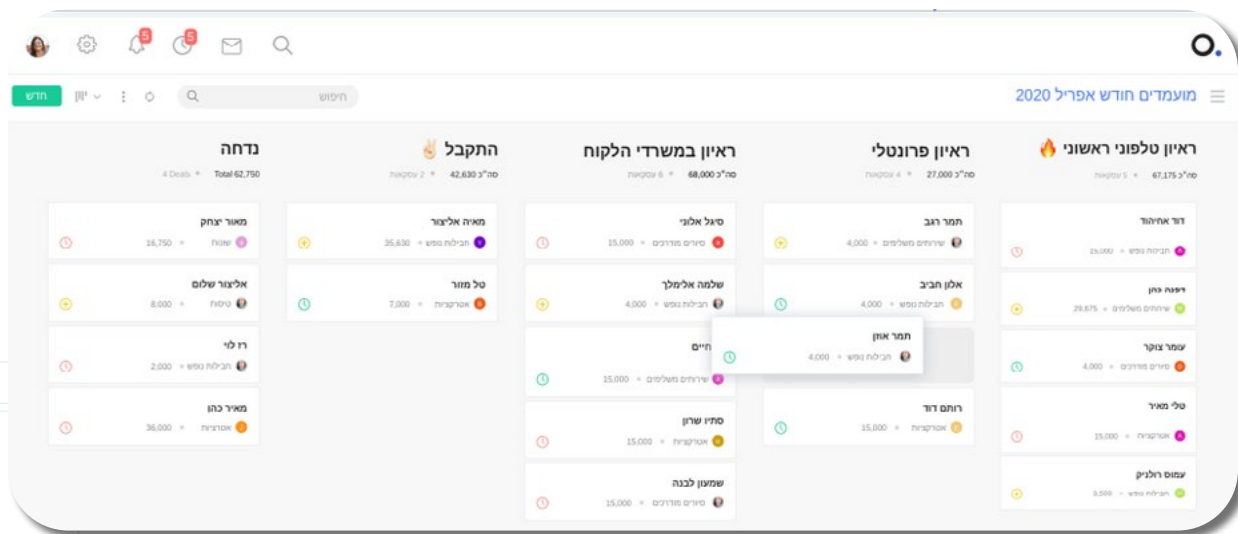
5 5

O.

חדש

חיפוש

מועמדים חודש אפריל 2020

ראיון טלפוני ראשוני 🔥
סה"כ 67,175 • 5 עסקאות

דוד אחיהוד
25,000 • חבילות נופש

דפנה כהן
29,675 • שירותים משלימים

עומר צוקר
4,000 • סיורים מודרכים

טלי מאיר
25,000 • אטרקציות

עמוס רולניק
3,500 • חבילות נופש

ראיון פרונטלי
סה"כ 27,000 • 4 עסקאות

תמר רגב
4,000 • שירותים משלימים

אלון חביב
4,000 • חבילות נופש

תמר אורן
4,000 • חבילות נופש

רותם דוד
15,000 • אטרקציות

ראיון במשרדי הלקוח
סה"כ 68,000 • 6 עסקאות

סיגל אלוני
15,000 • סיורים מודרכים

שלמה אלימלך
4,000 • חבילות נופש

חיים
15,000 • שירותים משלימים

סתיו שרון
15,000 • אטרקציות

שמעון לבנה
15,000 • סיורים מודרכים

התקבל ✌️
סה"כ 42,630 • 2 עסקאות

מאיה אליצור
35,630 • חבילות נופש

טל מזור
7,000 • אטרקציות

נדחה
4 Deals • Total 62,750

מאור יצחק
16,750 • שונות

אליצור שלום
8,000 • טיסות

רז לוי
2,000 • חבילות נופש

מאיר כהן
36,000 • אטרקציות